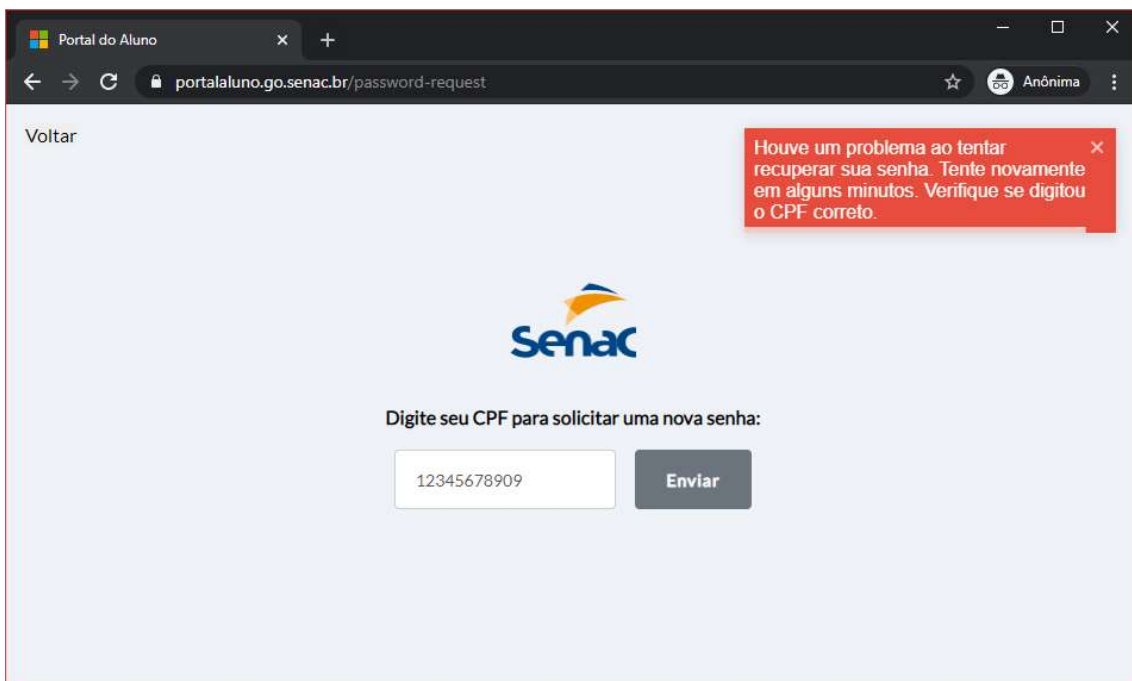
Portal do Aluno

portalaluno.go.senac.br/password-request

Anônima

Voltar

Houve um problema ao tentar recuperar sua senha. Tente novamente em alguns minutos. Verifique se digitou o CPF correto.

×

Senac

Digite seu CPF para solicitar uma nova senha:

12345678909

Enviar